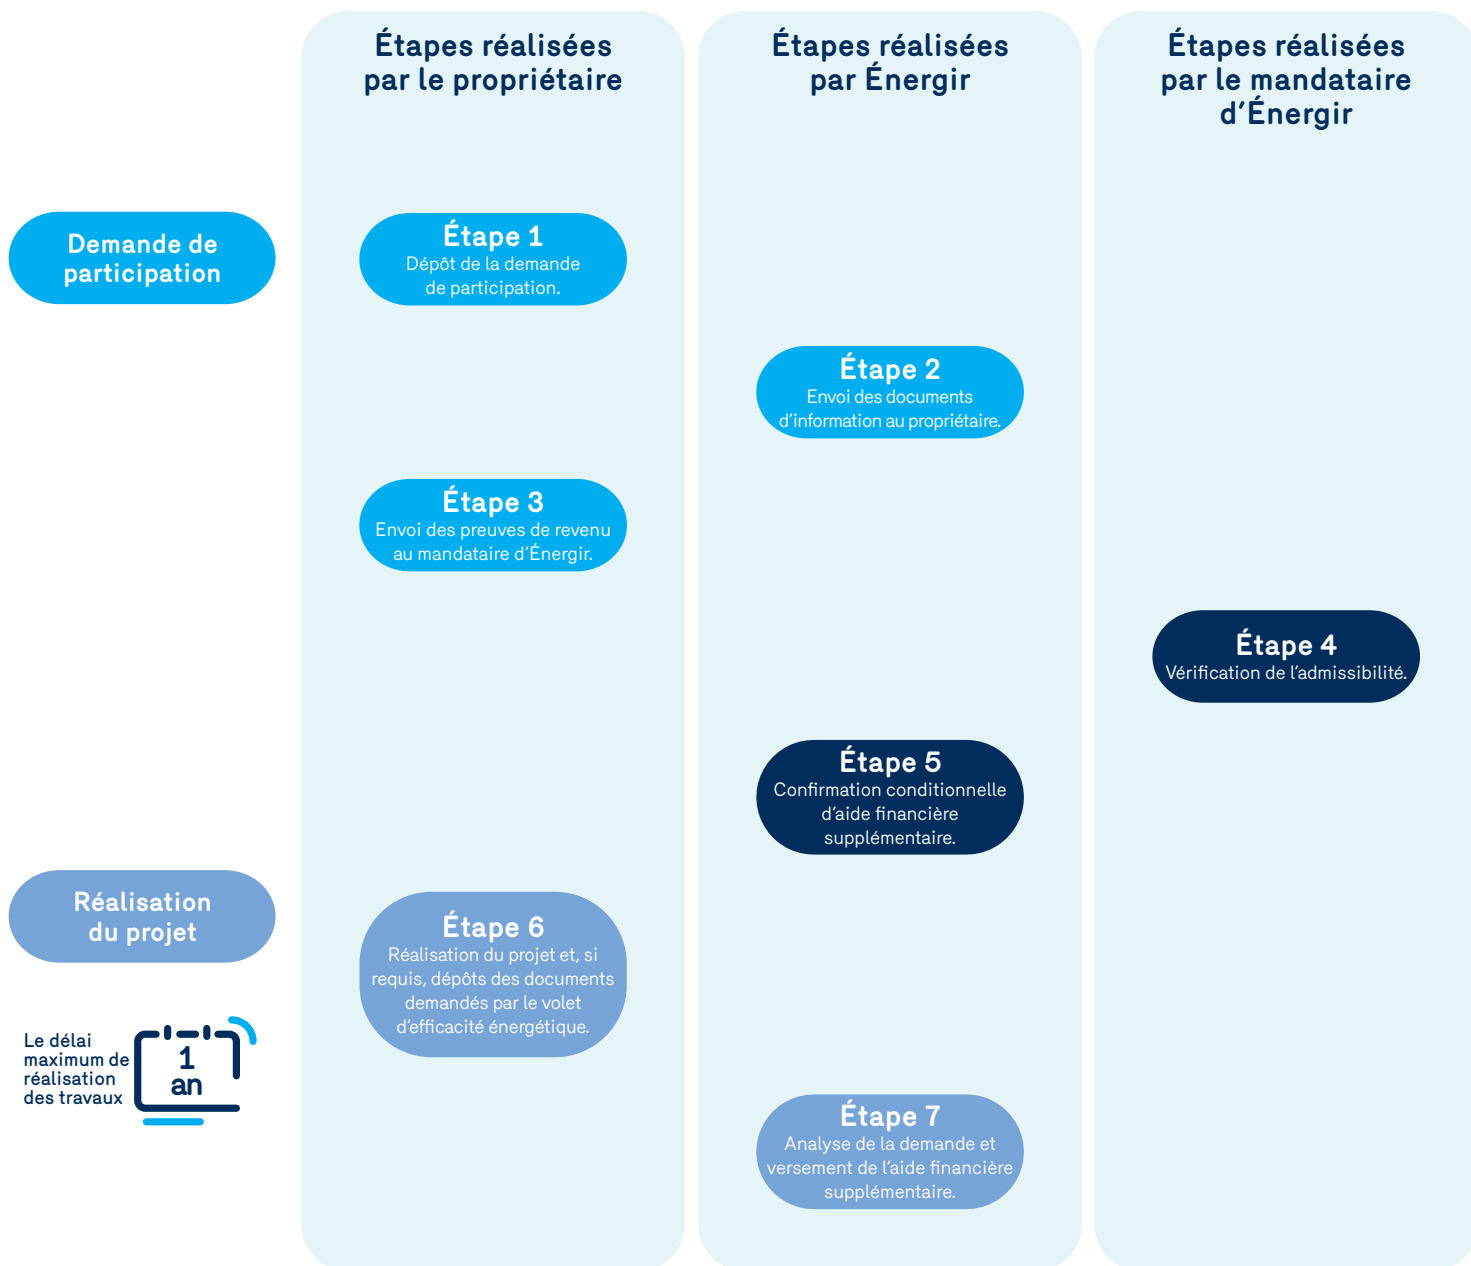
Étapes réalisées par le propriétaire

Étapes réalisées par Énergir

Étapes réalisées par le mandataire d’Énergir

Demande de participation

Étape 1
Dépôt de la demande de participation.

Étape 2
Envoi des documents d’information au propriétaire.

Étape 3
Envoi des preuves de revenu au mandataire d’Énergir.

Étape 4
Vérification de l’admissibilité.

Étape 5
Confirmation conditionnelle d’aide financière supplémentaire.

Réalisation du projet

Étape 6
Réalisation du projet et, si requis, dépôts des documents demandés par le volet d’efficacité énergétique.

Le délai maximum de réalisation des travaux

1 an

Étape 7
Analyse de la demande et versement de l’aide financière supplémentaire.